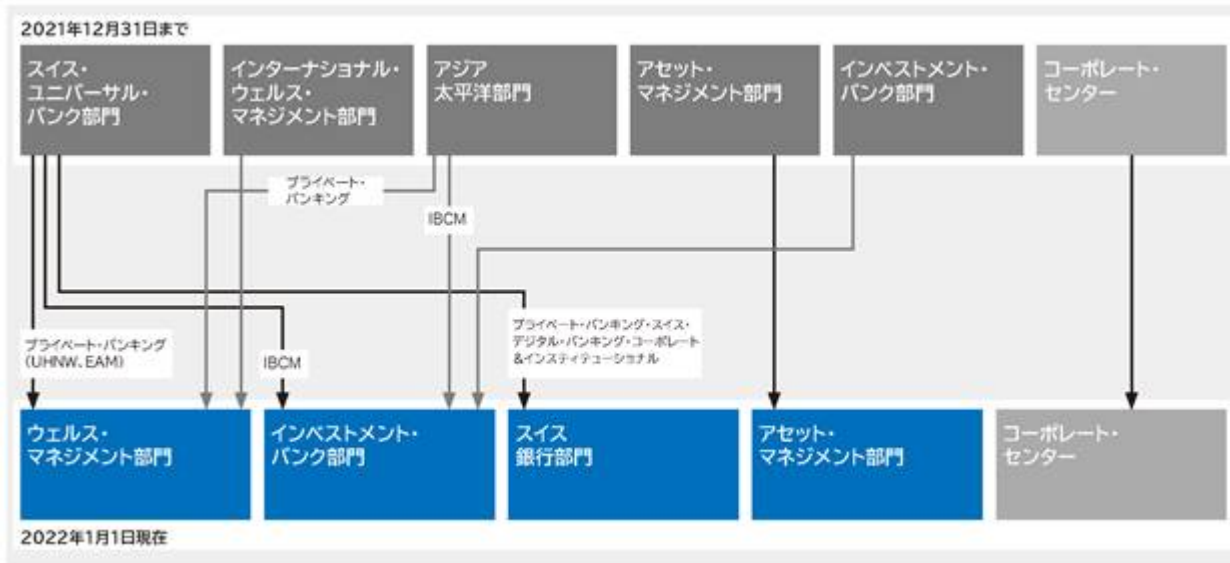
2021年12月31日まで

スイス・ユニバーサル・バンク部門

インターナショナル・ウェルス・マネジメント部門

アジア太平洋部門

アセット・マネジメント部門

インベストメント・バンク部門

コーポレート・センター

プライベート・バンキング

IBCM

プライベート・バンキング・スイス・デジタル・バンキング・コーポレート&インスティテューショナル

プライベート・バンキング (UHNW、EAM)

IBCM

ウェルス・マネジメント部門

インベストメント・バンク部門

スイス銀行部門

アセット・マネジメント部門

コーポレート・センター

2022年1月1日現在